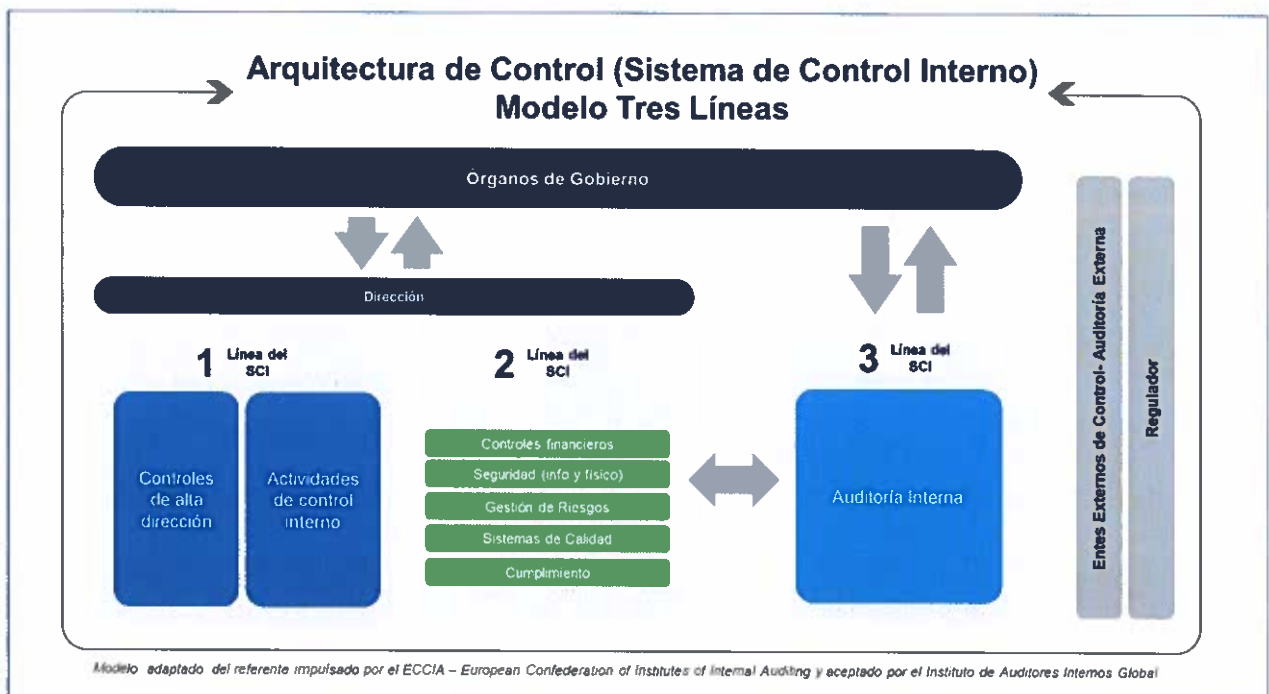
Arquitectura de Control (Sistema de Control Interno)
Modelo Tres Líneas

Órganos de Gobierno

Dirección

1 Línea del SCI

Controles de alta dirección

Actividades de control interno

2 Línea del SCI

Controles financieros

Seguridad (info y físico)

Gestión de Riesgos

Sistemas de Calidad

Cumplimiento

3 Línea del SCI

Auditoría interna

Entes Externos de Control- Auditoría Externa

Regulador

Modelo adaptado del referente impulsado por el ECCIA – European Confederation of Institutes of Internal Auditing y aceptado por el Instituto de Auditores Internos Global